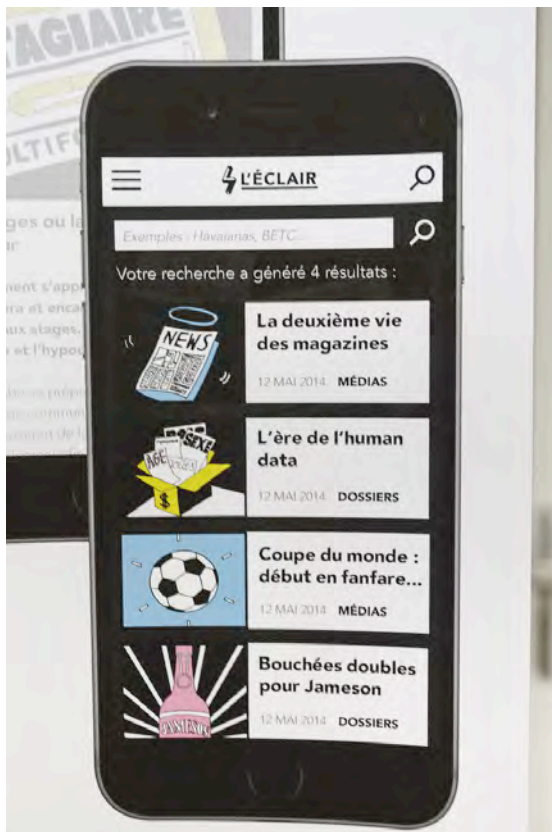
AGIAIRE

LTIFO

ges ou la
r

nent s'app
ra et enca
ux stages.
t et l'hypo

L'ÉCLAIR

Exemples : Havaianas, BETC...

Votre recherche a généré 4 résultats :

NEWS

La deuxième vie des magazines

12 MAI 2014 MÉDIAS

AGE SEXE $

L'ère de l'human data

12 MAI 2014 DOSSIERS

Coupe du monde : début en fanfare...

12 MAI 2014 MÉDIAS

JAMESON

Bouchées doubles pour Jameson

12 MAI 2014 DOSSIERS